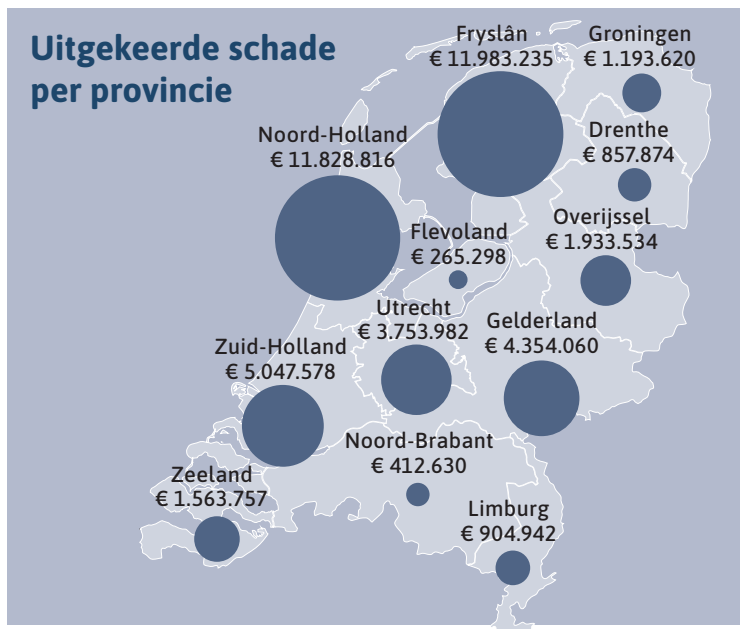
Uitgekeerde schade per provincie

Fryslân
€ 11.983.235

Groningen
€ 1.193.620

Noord-Holland
€ 11.828.816

Drenthe
€ 857.874

Flevoland
€ 265.298

Overijssel
€ 1.933.534

Utrecht
€ 3.753.982

Gelderland
€ 4.354.060

Zuid-Holland
€ 5.047.578

Noord-Brabant
€ 412.630

Zeeland
€ 1.563.757

Limburg
€ 904.942